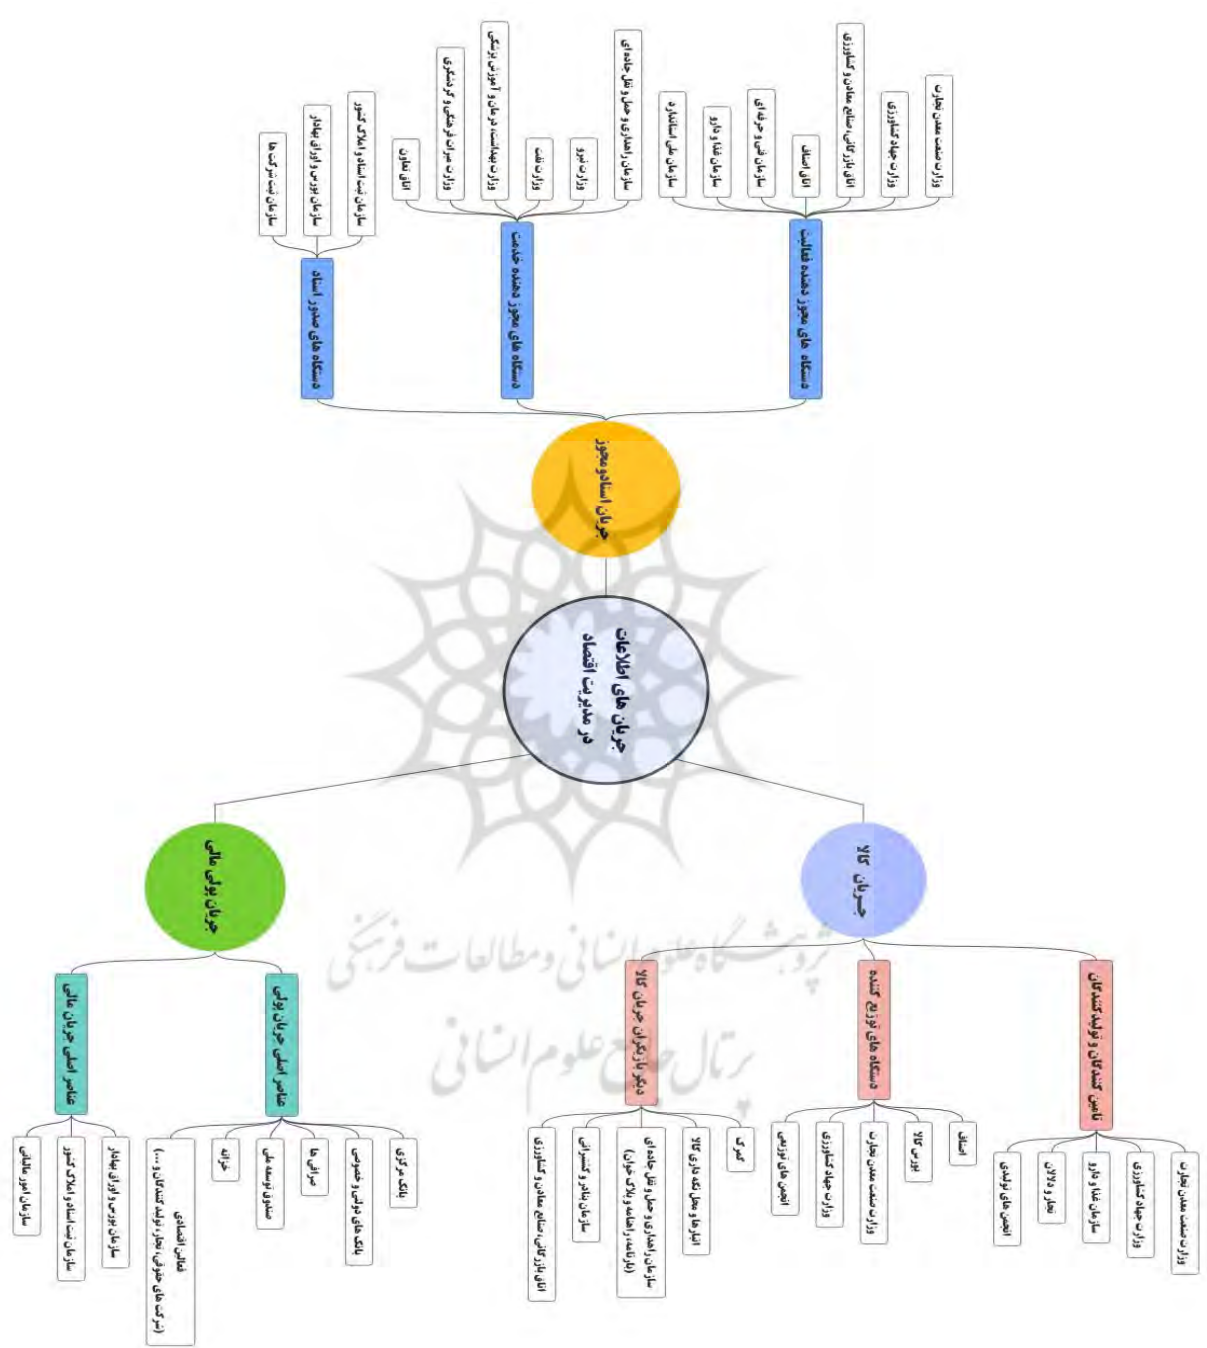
جریان های اطلاعات در مدیریت اقتصاد

جریان اسناد و مجوز

دستگاه های صدور اسناد
سازمان ثبت شرکت ها
سازمان بورس و اوراق بهادار
سازمان ثبت اسناد و املاک کشور

دستگاه های مجوز دهنده خدمت
اتاق تعاون
وزارت میراث فرهنگی و گردشگری
وزارت بهداشت درمان و آموزش پزشکی
وزارت نفت
وزارت نیرو
سازمان راهداری و حمل و نقل جاده ای

دستگاه های مجوز دهنده فعالیت
سازمان ملی استاندارد
سازمان غذا و دارو
سازمان فنی و حرفه ای
اتاق اصناف
اتاق بازرگانی صنایع معادن و کشاورزی
وزارت جهاد کشاورزی
وزارت صنعت معدن تجارت

جریان کالا

تامین کنندگان و تولیدکنندگان
انجمن های تولیدی
تجار و دلالان
سازمان غذا و دارو
وزارت جهاد کشاورزی
وزارت صنعت معدن تجارت

دستگاه های توزیع کننده
انجمن های توزیعی
وزارت جهاد کشاورزی
وزارت صنعت معدن تجارت
بورس کالا
اصناف

دیگر بازیگران جریان کالا
اتاق بازرگانی صنایع معادن و کشاورزی
سازمان نظارت و تعزیرات
سازمان راهداری و حمل و نقل جاده ای (بارنامه، راهنامه و بارگذاری جاده)
انبارها و محل نگهداری کالا
گمرک

جریان پولی مالی

عناصر اصلی جریان پولی
فعالین اقتصادی (شرکت های حقوقی، تجار، تولیدکنندگان و ...)
خزانه
صندوق توسعه ملی
صرافی ها
بانک های دولتی و خصوصی
بانک مرکزی

عناصر اصلی جریان مالی
سازمان امور مالیاتی
سازمان ثبت اسناد و املاک کشور
سازمان بورس و اوراق بهادار

پژوهشگاه علوم انسانی و مطالعات فرهنگی
پرتال جامع علوم انسانی